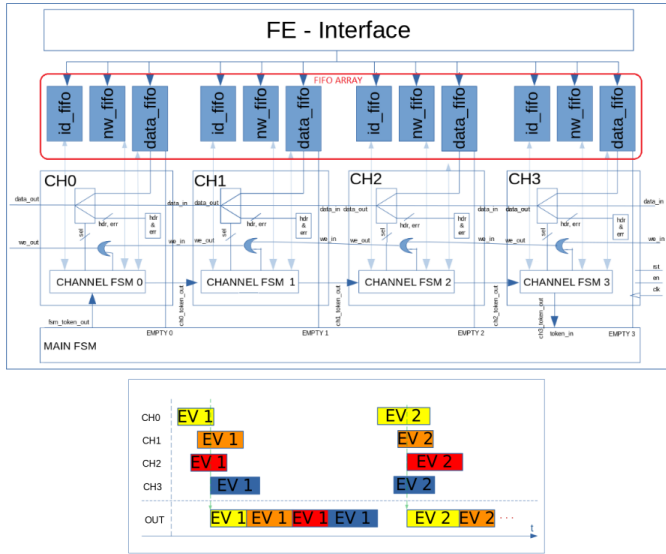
FE - Interface

FIFO ARRAY

id_fifo nw_fifo data_fifo id_fifo nw_fifo data_fifo id_fifo nw_fifo data_fifo id_fifo nw_fifo data_fifo

CH0
data_out
data_in
hdr, err
hdr & err
sel
we_out
we_in
CHANNEL FSM 0
fsm_token_out
ch0_token_out
EMPTY 0

CH1
data_out
data_in
hdr, err
hdr & err
sel
we_out
we_in
CHANNEL FSM 1
ch1_token_out
EMPTY 1

CH2
data_out
data_in
hdr, err
hdr & err
sel
we_out
we_in
CHANNEL FSM 2
ch2_token_out
EMPTY 2

CH3
data_out
data_in
hdr, err
hdr & err
sel
we_out
we_in
CHANNEL FSM 3
rst
en
clk
ch3_token_out
token_in
EMPTY 3

MAIN FSM

CH0 EV 1 EV 2
CH1 EV 1 EV 2
CH2 EV 1 EV 2
CH3 EV 1 EV 2
OUT EV 1 EV 1 EV 1 EV 1 EV 2 EV 2 . . .
t